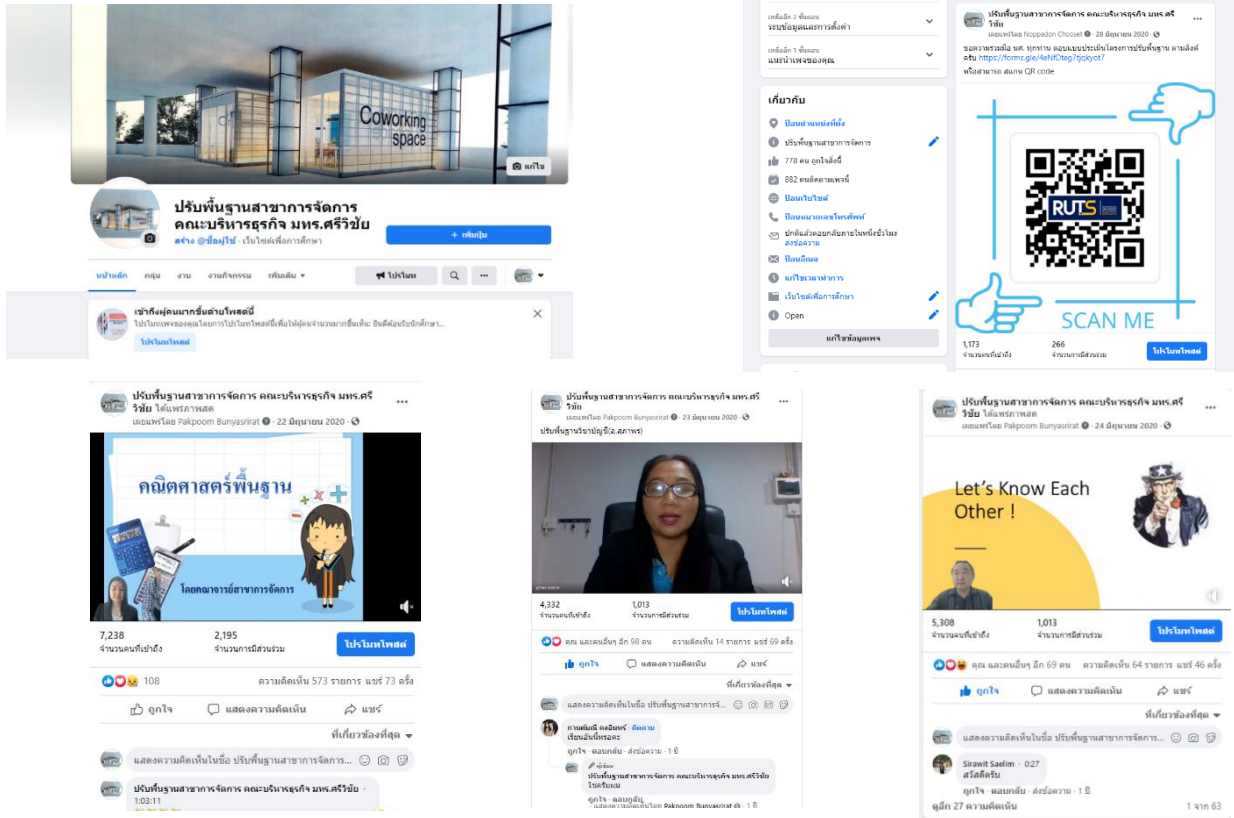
Coworking space

แก้ไข

ปรับพื้นฐานสาขาการจัดการ คณะบริหารธุรกิจ มทร.ศรีวิชัย

สร้าง @ชื่อผู้ใช้ · เว็บไซต์เพื่อการศึกษา

+ เพิ่มปุ่ม

หน้าหลัก กลุ่ม งาน งานกิจกรรม เพิ่มเติม ▾

โปรโมท

เข้าถึงผู้คนมากขึ้นด้วยโพสต์นี้

โปรโมทเพจของคุณโดยการโปรโมทโพสต์นี้เพื่อให้ผู้คนจำนวนมากขึ้นเห็น ยินดีต้อนรับนักศึกษา...

โปรโมทโพสต์

เหลืออีก 2 ขั้นตอน
ระบุข้อมูลผลการตั้งค่า

เหลืออีก 1 ขั้นตอน
แนะนำเพจของคุณ

เกี่ยวกับ

ป้อนตำแหน่งที่ตั้ง

ปรับพื้นฐานสาขาการจัดการ

778 คน ถูกใจสิ่งนี้

882 คนติดตามเพจนี้

ป้อนเว็บไซต์

ป้อนหมายเลขโทรศัพท์

ปกติแล้วตอบกลับภายในหนึ่งชั่วโมง
ส่งข้อความ

ป้อนอีเมล

แก้ไขเวลาทำการ

เว็บไซต์เพื่อการศึกษา

Open

แก้ไขข้อมูลเพจ

ปรับพื้นฐานสาขาการจัดการ คณะบริหารธุรกิจ มทร.ศรีวิชัย
เผยแพร่โดย Noppadon Chooset · 28 มิถุนายน 2020 ·

ขอความร่วมมือ นศ. ทุกท่าน ตอบแบบประเมินโครงการปรับพื้นฐาน ตามลิงค์ครับ https://forms.gle/4eNfGteg7tjqkyot7
หรือสามารถ สแกน QR code

RUTS

SCAN ME

1,173
จำนวนคนที่เข้าถึง

266
จำนวนการมีส่วนร่วม

โปรโมทโพสต์

ปรับพื้นฐานสาขาการจัดการ คณะบริหารธุรกิจ มทร.ศรีวิชัย ได้แพร่ภาพสด
เผยแพร่โดย Pakpoom Bunyasrirat · 22 มิถุนายน 2020 ·

คณิตศาสตร์พื้นฐาน

โดยคณาจารย์สาขาการจัดการ

7,238
จำนวนคนที่เข้าถึง

2,195
จำนวนการมีส่วนร่วม

โปรโมทโพสต์

108

ความคิดเห็น 573 รายการ แชร์ 73 ครั้ง

ถูกใจ แสดงความคิดเห็น แชร์

ที่เกี่ยวข้องที่สุด ▾

แสดงความคิดเห็นในชื่อ ปรับพื้นฐานสาขาการจัดการ...

ปรับพื้นฐานสาขาการจัดการ คณะบริหารธุรกิจ มทร.ศรีวิชัย ·
1:03:11

ปรับพื้นฐานสาขาการจัดการ คณะบริหารธุรกิจ มทร.ศรีวิชัย
เผยแพร่โดย Pakpoom Bunyasrirat · 23 มิถุนายน 2020 ·

ปรับพื้นฐานวิชาบัญชี(อ.สุภาพร)

4,332
จำนวนคนที่เข้าถึง

1,013
จำนวนการมีส่วนร่วม

โปรโมทโพสต์

คุณ และคนอื่นๆ อีก 98 คน

ความคิดเห็น 14 รายการ แชร์ 69 ครั้ง

ถูกใจ แสดงความคิดเห็น แชร์

ที่เกี่ยวข้องที่สุด ▾

แสดงความคิดเห็นในชื่อ ปรับพื้นฐานสาขาการจั...

กานต์มณี คงอินทร์ · ติดตาม
เรียนอื่นก็ไหรอคะ
ถูกใจ · ตอบกลับ · ส่งข้อความ · 1 ปี

ผู้เขียน
ปรับพื้นฐานสาขาการจัดการ คณะบริหารธุรกิจ มทร.ศรีวิชัย
ไปครับผม
ถูกใจ · ตอบกลับ
แสดงความคิดเห็นโดย Pakpoom Bunyasrirat · 1 ปี

ปรับพื้นฐานสาขาการจัดการ คณะบริหารธุรกิจ มทร.ศรีวิชัย ได้แพร่ภาพสด
เผยแพร่โดย Pakpoom Bunyasrirat · 24 มิถุนายน 2020 ·

Let's Know Each Other !

5,308
จำนวนคนที่เข้าถึง

1,013
จำนวนการมีส่วนร่วม

โปรโมทโพสต์

คุณ และคนอื่นๆ อีก 69 คน

ความคิดเห็น 64 รายการ แชร์ 46 ครั้ง

ถูกใจ แสดงความคิดเห็น แชร์

ที่เกี่ยวข้องที่สุด ▾

แสดงความคิดเห็นในชื่อ ปรับพื้นฐานสาขาการจัดการ...

Sirawit Saelim · 0:27
สวัสดีครับ
ถูกใจ · ตอบกลับ · ส่งข้อความ · 1 ปี

ดูอีก 27 ความคิดเห็น

1 จาก 63